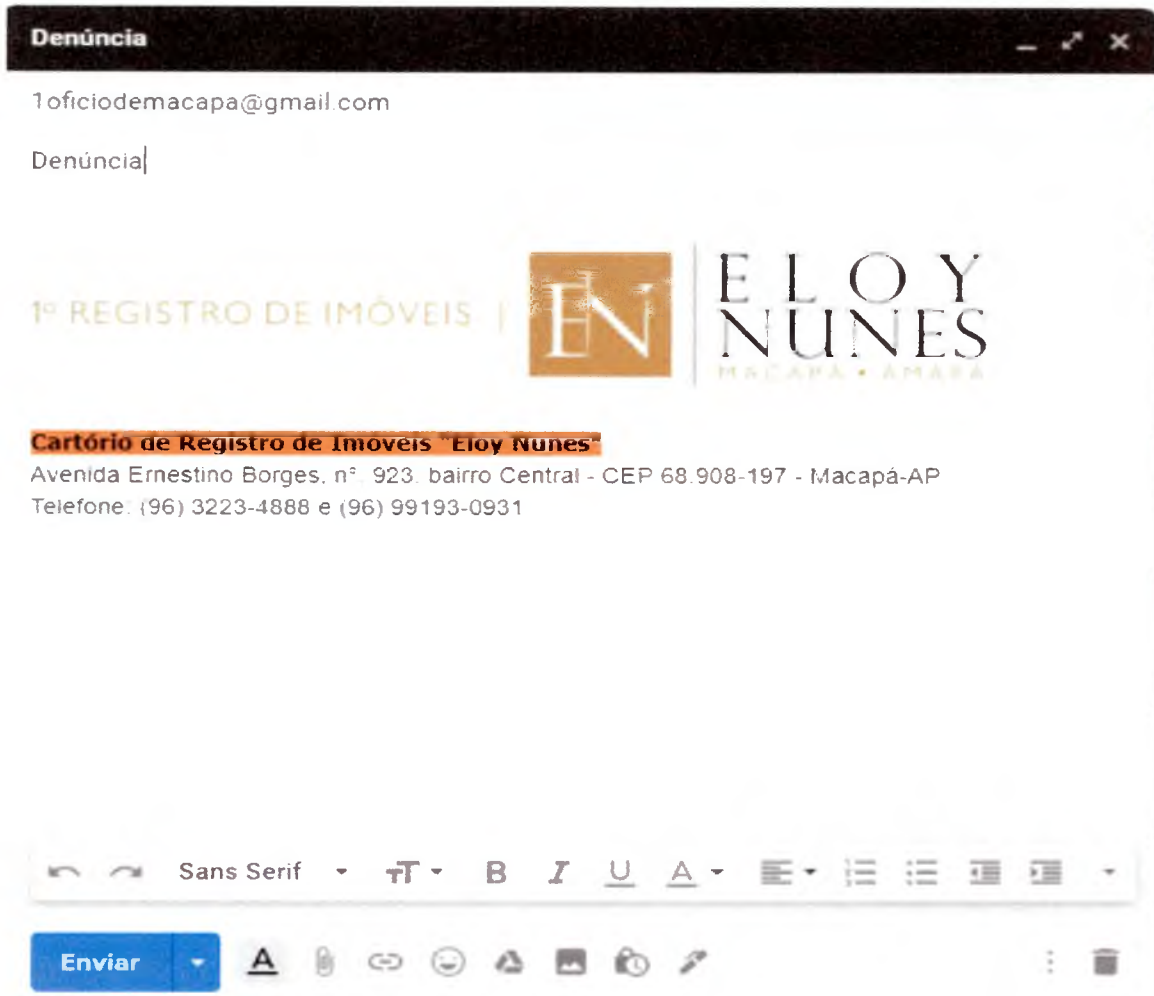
Denúncia

1oficiodemacapa@gmail.com

Denúncia

1º REGISTRO DE IMÓVEIS | EN ELOY NUNES MACAPÁ • AMAPÁ

Cartório de Registro de Imóveis "Eloy Nunes"
Avenida Ernestino Borges, nº. 923, bairro Central - CEP 68.908-197 - Macapá-AP
Telefone: (96) 3223-4888 e (96) 99193-0931

Sans Serif B I U A

Enviar A